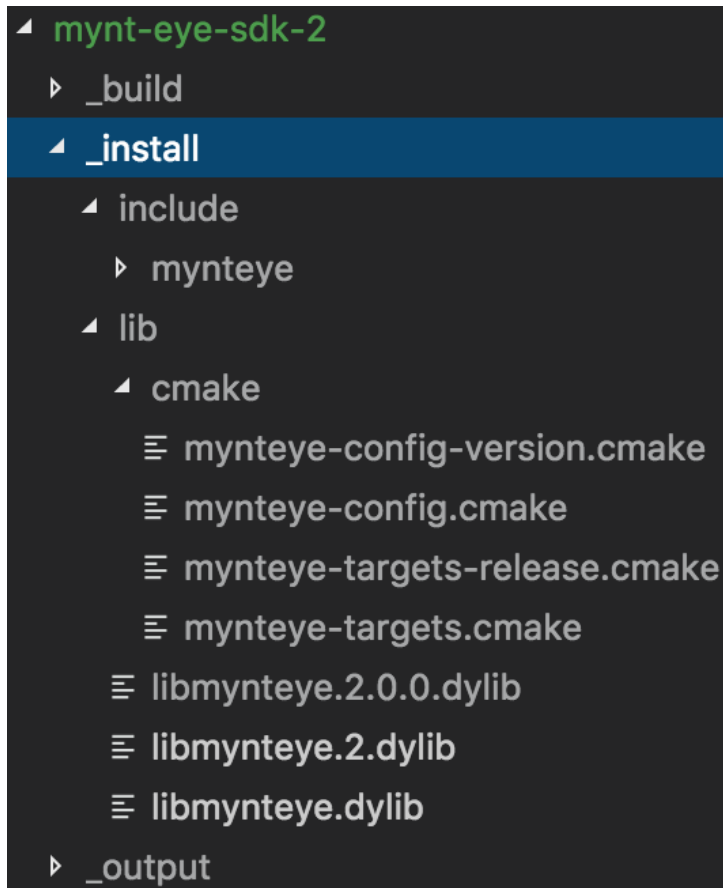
mynt-eye-sdk-2
_build
_install
include
mynteye
lib
cmake
mynteye-config-version.cmake
mynteye-config.cmake
mynteye-targets-release.cmake
mynteye-targets.cmake
libmynteye.2.0.0.dylib
libmynteye.2.dylib
libmynteye.dylib
_output